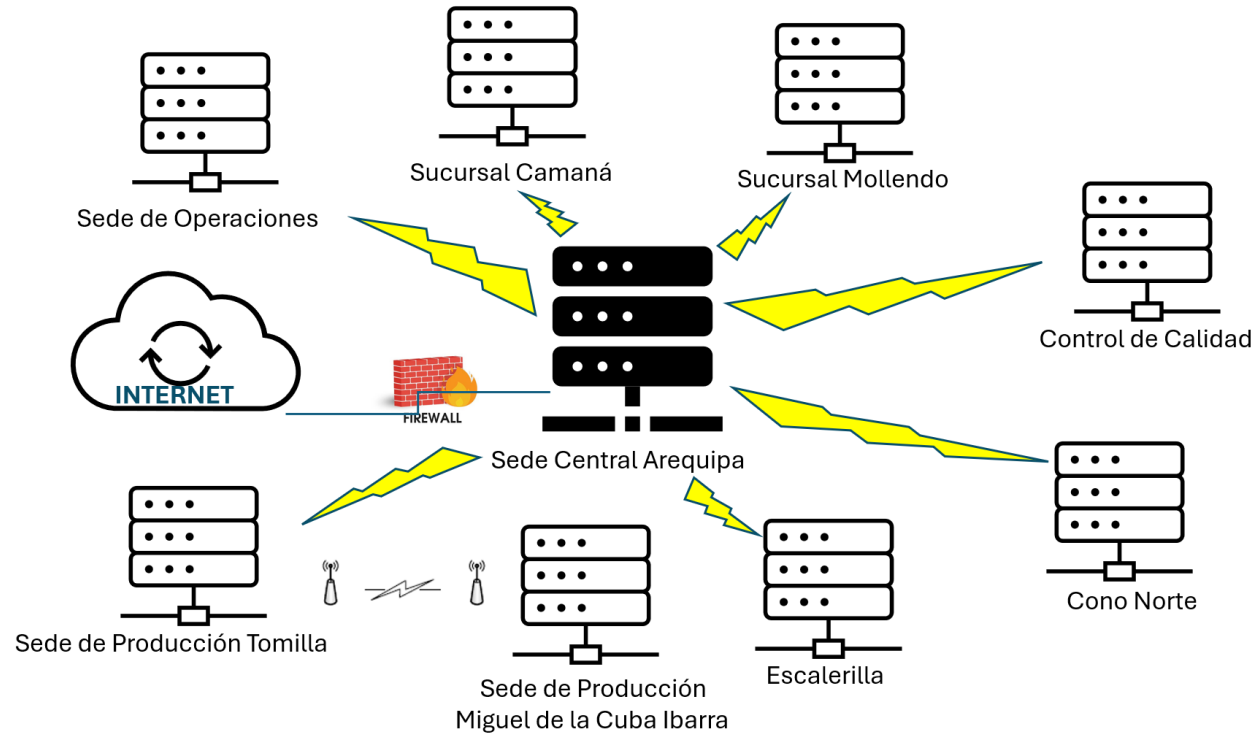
Sucursal Camaná

Sucursal Mollendo

Sede de Operaciones

Control de Calidad

INTERNET

FIREWALL

Sede Central Arequipa

Cono Norte

Sede de Producción Tomilla

Sede de Producción Miguel de la Cuba Ibarra

Escalerilla